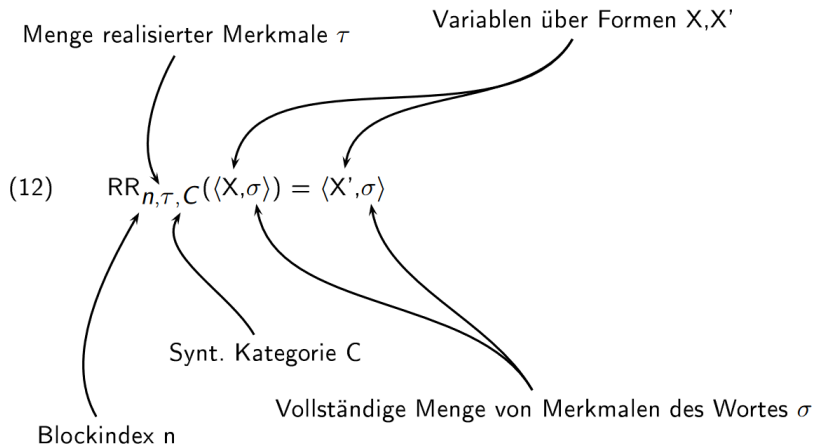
Variablen über Formen X,X'

Menge realisierter Merkmale $\tau$

(12) $\text{RR}_{n,\tau,C}(\langle \text{X},\sigma \rangle) = \langle \text{X'},\sigma \rangle$

Synt. Kategorie C

Vollständige Menge von Merkmalen des Wortes $\sigma$

Blockindex n